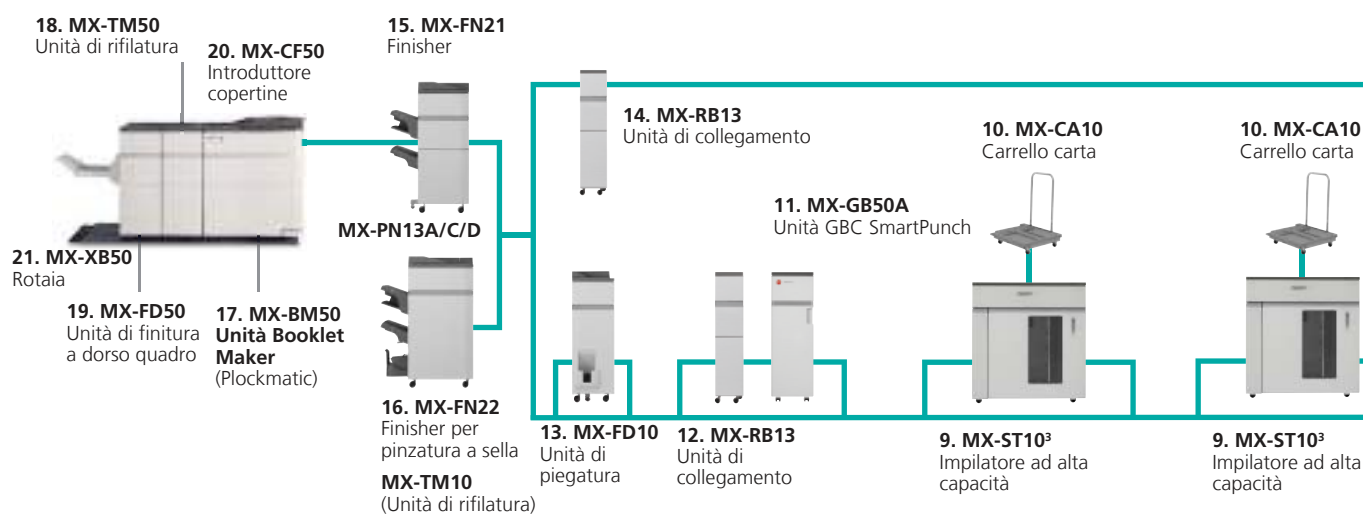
**18. MX-TM50**
Unità di rifilatura

**20. MX-CF50**
Introduttore copertine

**15. MX-FN21**
Finisher

**14. MX-RB13**
Unità di collegamento

**10. MX-CA10**
Carrello carta

**10. MX-CA10**
Carrello carta

**11. MX-GB50A**
Unità GBC SmartPunch

**MX-PN13A/C/D**

**21. MX-XB50**
Rotaia

**19. MX-FD50**
Unità di finitura a dorso quadro

**17. MX-BM50**
**Unità Booklet Maker**
(Plockmatic)

**16. MX-FN22**
Finisher per pinzatura a sella

**MX-TM10**
(Unità di rifilatura)

**13. MX-FD10**
Unità di piegatura

**12. MX-RB13**
Unità di collegamento

**9. MX-ST10³**
Impilatore ad alta capacità

**9. MX-ST10³**
Impilatore ad alta capacità